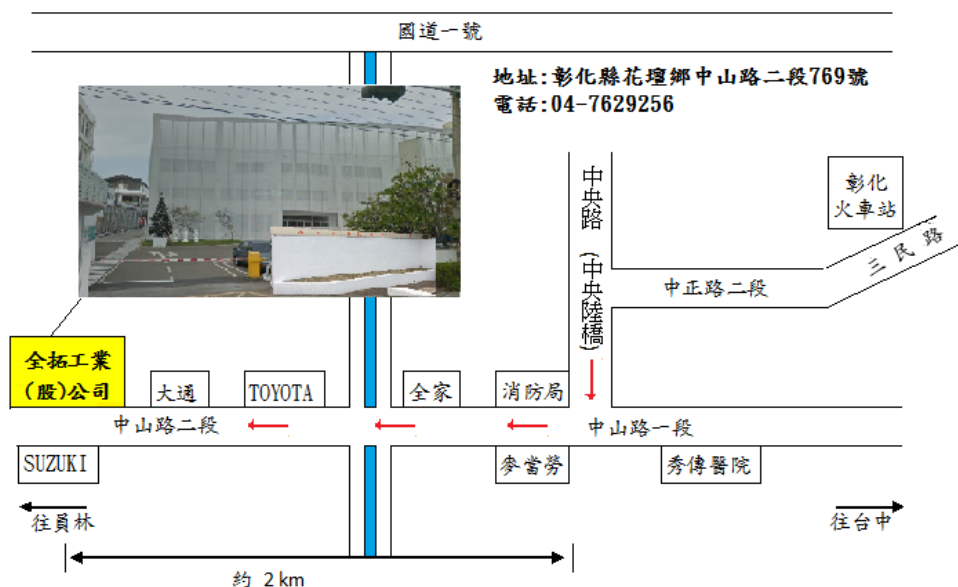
國道一號

地址:彰化縣花壇鄉中山路二段769號
電話:04-7629256

中央路(中央陸橋)

彰化火車站

三民路

中正路二段

全拓工業(股)公司

大通

TOYOTA

全家

消防局

中山路二段

中山路一段

SUZUKI

麥當勞

秀傳醫院

往員林

往台中

約 2 km